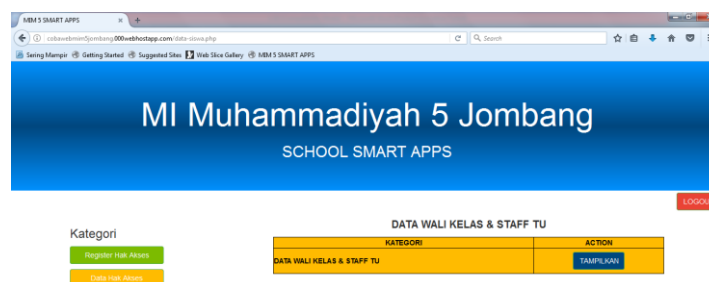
MIM 5 SMART APPS

cobawebmim5jombang.000webhostapp.com/data-siswa.php

Search

Sering Mampir Getting Started Suggested Sites Web Slice Gallery MIM 5 SMART APPS

MI Muhammadiyah 5 Jombang

SCHOOL SMART APPS

LOGOU

Kategori

Register Hak Akses

Data Hak Akses

DATA WALI KELAS & STAFF TU

| KATEGORI | ACTION |
|---|---|
| DATA WALI KELAS & STAFF TU | TAMPILKAN |